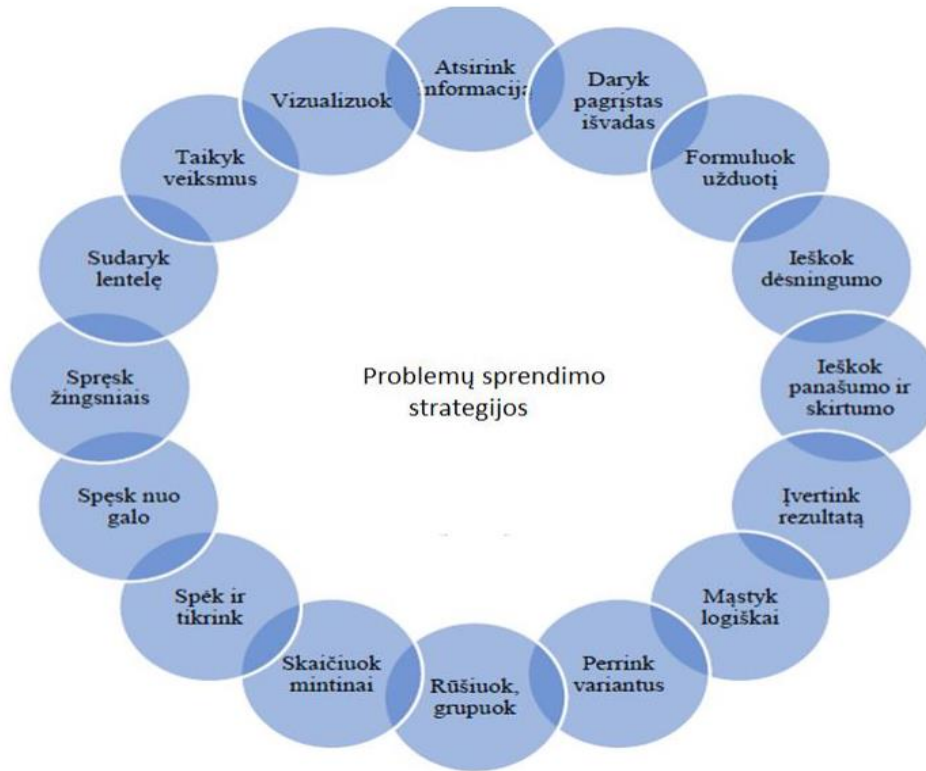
Problemų sprendimo strategijos

Atsirink informaciją

Daryk pagrįstas išvadas

Formuluok užduotį

Ieškok dėsningumo

Ieškok panašumo ir skirtumo

Įvertink rezultatą

Mąstyk logiškai

Perrink variantus

Rūšiuok, grupuok

Skaičiuok mintinai

Spėk ir tikrink

Spęsk nuo galo

Spręsk žingsniais

Sudaryk lentelę

Taikyk veiksmus

Vizualizuok